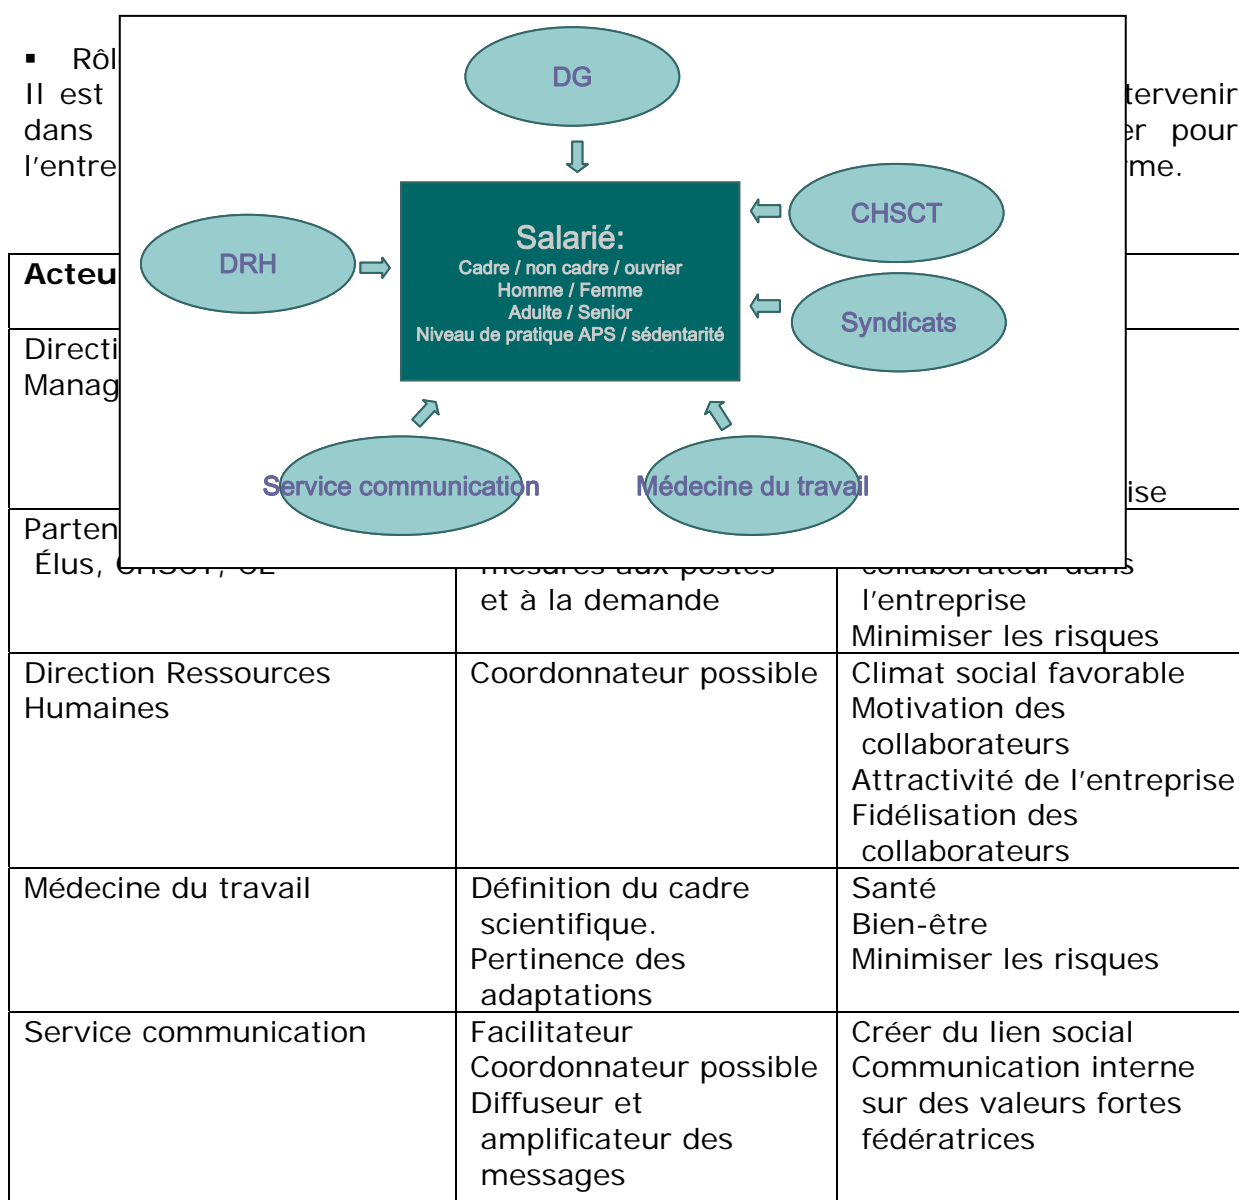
▪ Rôl

Il est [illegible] tervenir dans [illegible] er pour l'entre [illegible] me.

DG

CHSCT

DRH

Salarié:
Cadre / non cadre / ouvrier
Homme / Femme
Adulte / Senior
Niveau de pratique APS / sédentarité

Syndicats

Service communication

Médecine du travail

| Acteu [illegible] | | |
|---|---|---|
| Directi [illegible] Manag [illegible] | | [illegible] ise |
| Parten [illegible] Élus, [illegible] | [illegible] et à la demande | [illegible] l'entreprise Minimiser les risques |
| Direction Ressources Humaines | Coordonnateur possible | Climat social favorable Motivation des collaborateurs Attractivité de l'entreprise Fidélisation des collaborateurs |
| Médecine du travail | Définition du cadre scientifique. Pertinence des adaptations | Santé Bien-être Minimiser les risques |
| Service communication | Facilitateur Coordonnateur possible Diffuseur et amplificateur des messages | Créer du lien social Communication interne sur des valeurs fortes fédératrices |